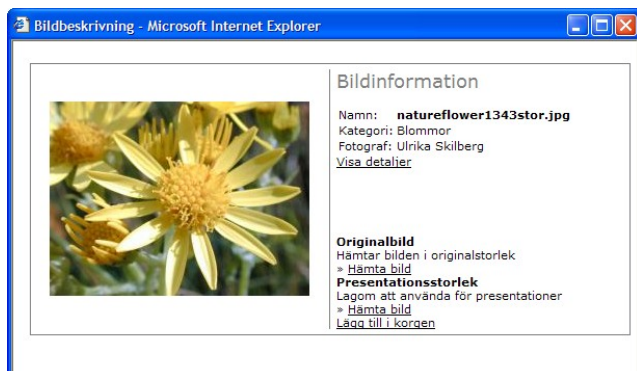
Bildbeskrivning - Microsoft Internet Explorer

Bildinformation

Namn: natureflower1343stor.jpg
Kategori: Blommor
Fotograf: Ulrika Skilberg
Visa detaljer

Originalbild
Hämtar bilden i originalstorlek
» Hämta bild
Presentationsstorlek
Lagom att använda för presentationer
» Hämta bild
Lägg till i korgen